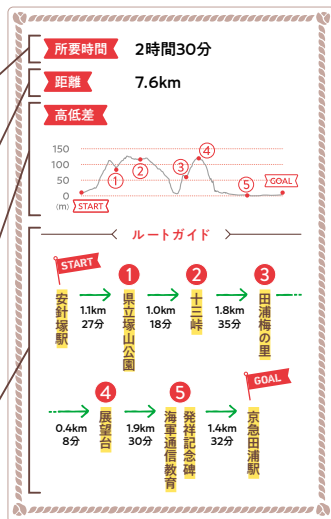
所要時間 2時間30分

距離 7.6km

高低差

150
100
50
0
(m)

START
1
2
3
4
5
GOAL

ルートガイド

START
安針塚駅
1.1km 27分
1 県立塚山公園
1.0km 18分
2 十三峠
1.8km 35分
3 田浦梅の里

0.4km 8分
4 展望台
1.9km 30分
5 発祥記念碑 海軍通信教育
1.4km 32分
GOAL 京急田浦駅